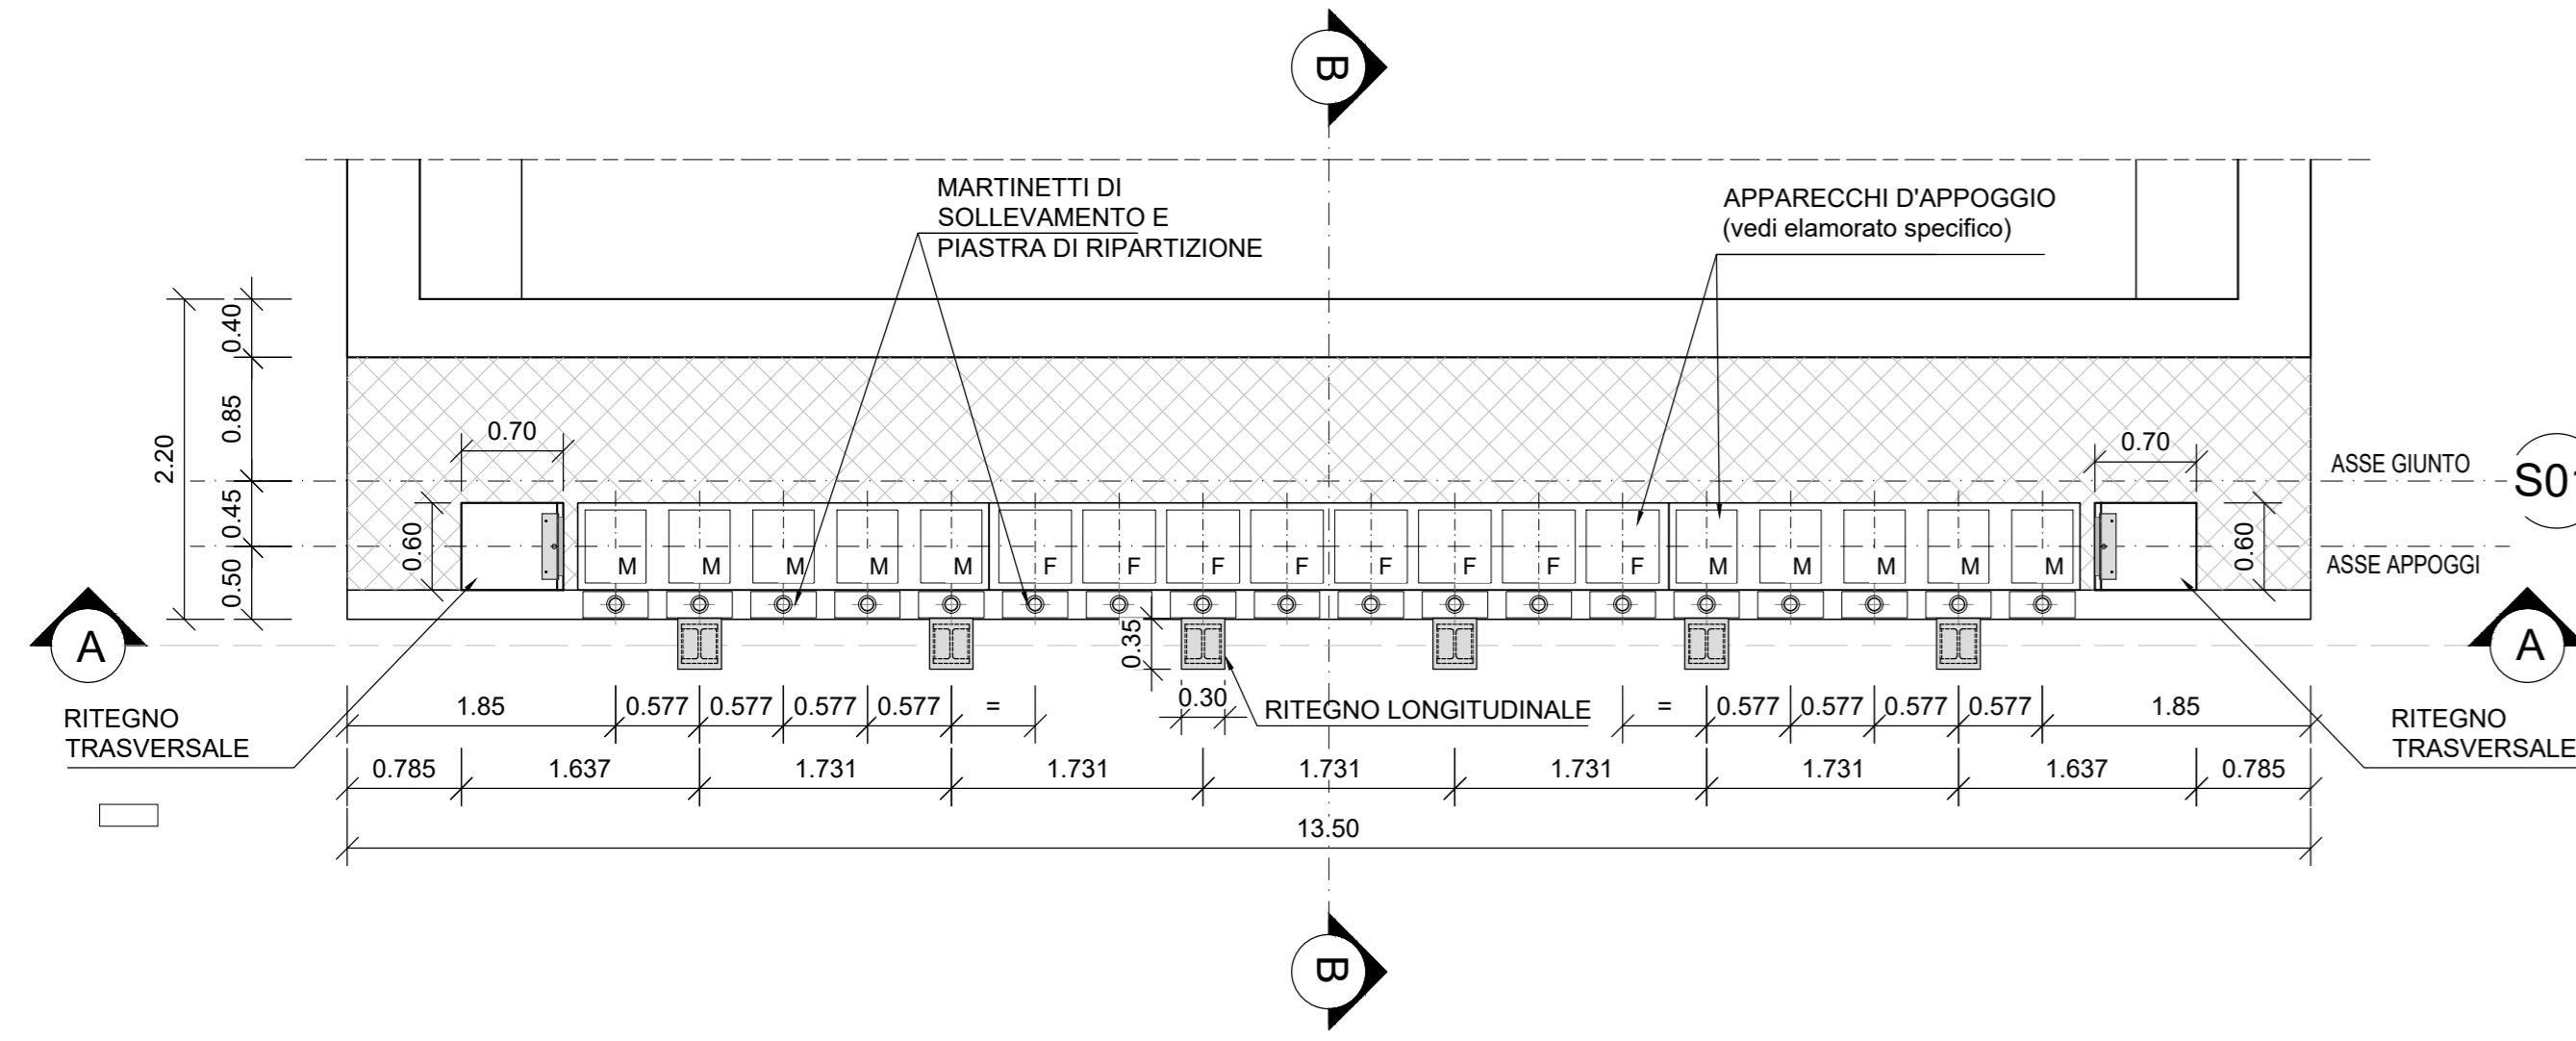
B

MARTINETTI DI SOLLEVAMENTO E PIASTRA DI RIPARTIZIONE

APPARECCHI D'APPOGGIO
(vedi elamorato specifico)

0.40
0.85
2.20
0.45
0.50
0.70
0.60
0.70
0.60

ASSE GIUNTO
ASSE APPOGGI
S0

M M M M M F F F F F F F F M M M M M

A
A

0.35
0.30

RITEGNO TRASVERSALE

RITEGNO LONGITUDINALE

RITEGNO TRASVERSALE

1.85 | 0.577 | 0.577 | 0.577 | 0.577 | = | = | 0.577 | 0.577 | 0.577 | 0.577 | 1.85

0.785 | 1.637 | 1.731 | 1.731 | 1.731 | 1.731 | 1.731 | 1.637 | 0.785

13.50

B